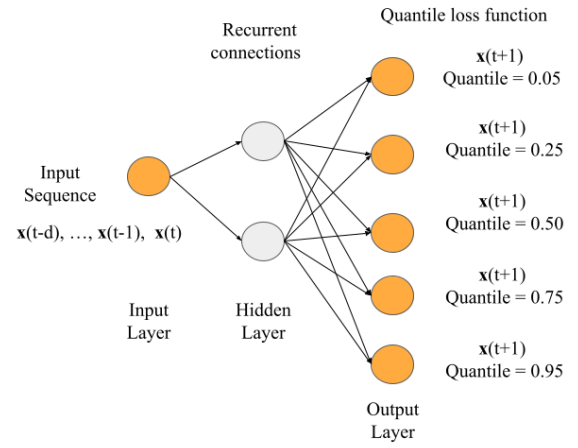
Recurrent connections

Quantile loss function

$\mathbf{x}$(t+1)
Quantile = 0.05

$\mathbf{x}$(t+1)
Quantile = 0.25

Input Sequence

$\mathbf{x}$(t-d), …, $\mathbf{x}$(t-1), $\mathbf{x}$(t)

$\mathbf{x}$(t+1)
Quantile = 0.50

$\mathbf{x}$(t+1)
Quantile = 0.75

Input Layer

Hidden Layer

$\mathbf{x}$(t+1)
Quantile = 0.95

Output Layer